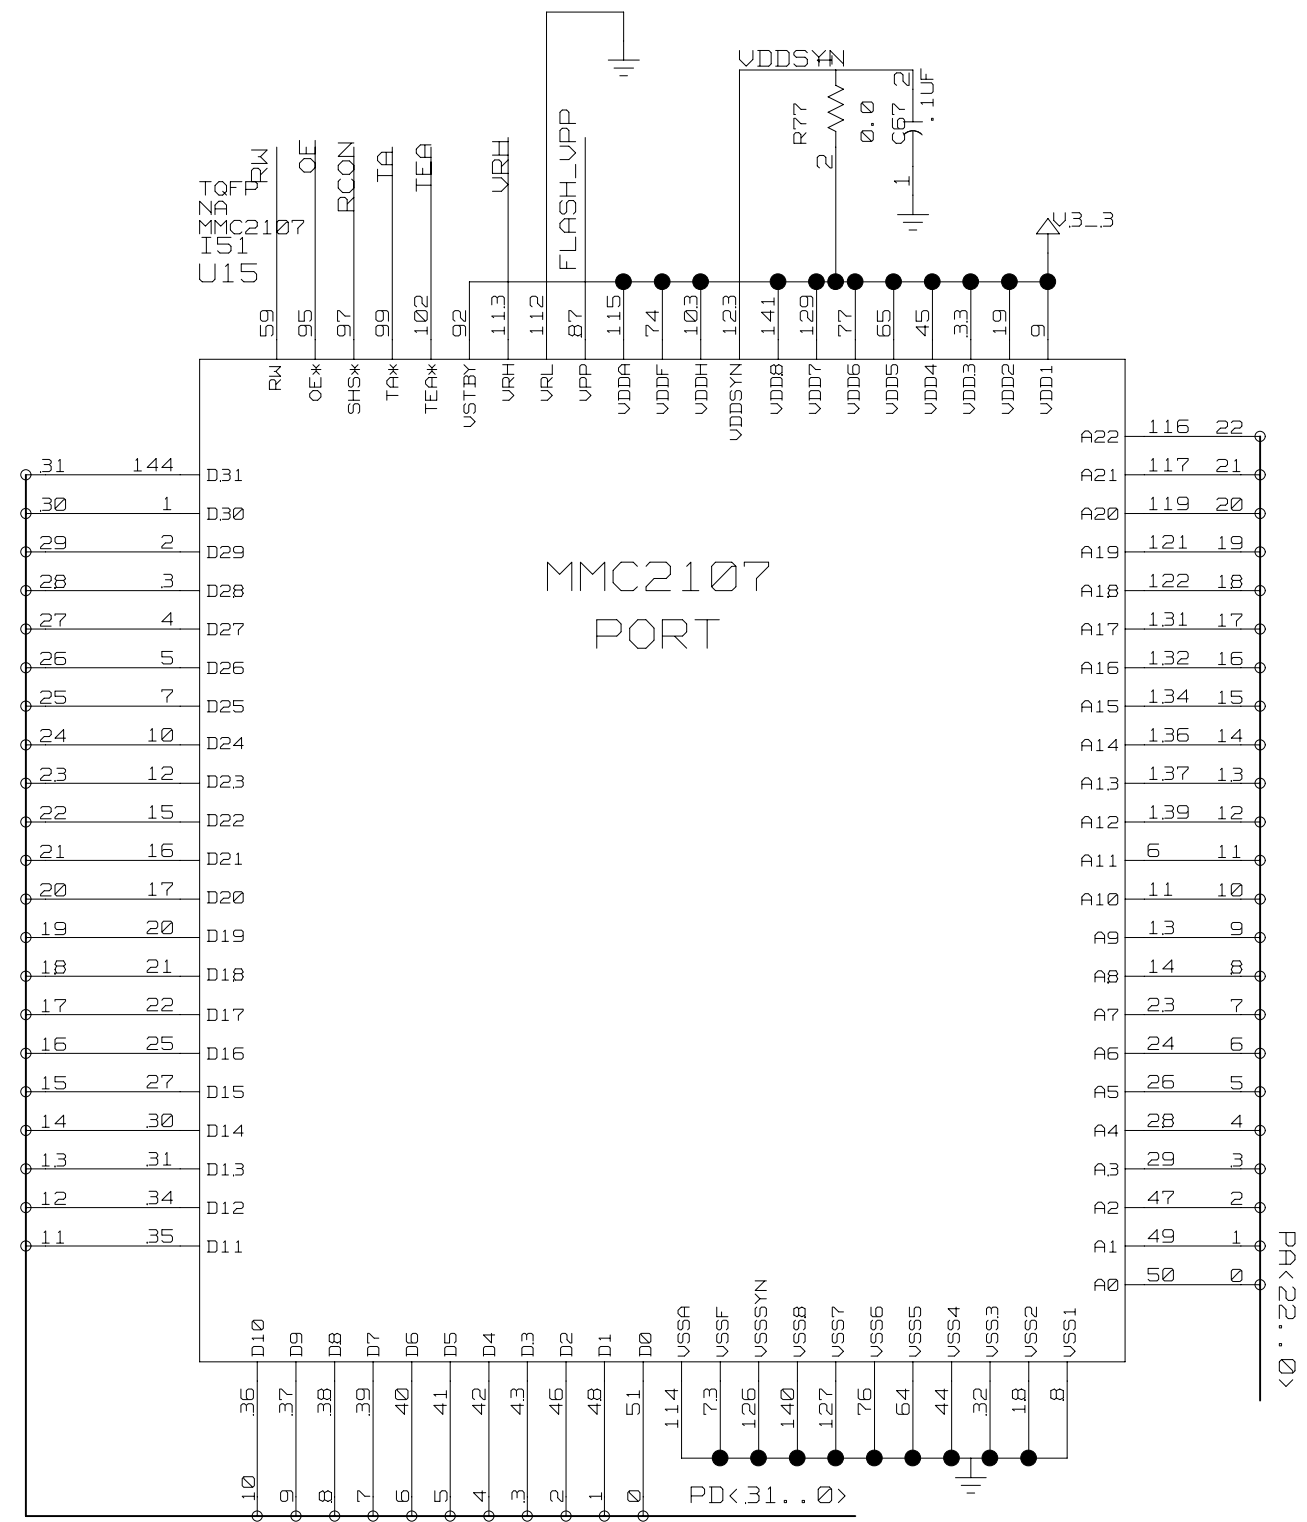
VDDSYN
R77
2
0.0
C67
2
.1UF
1
TQFP
ZA
MMC2107
I51
U15
RW
OE
RCON
TA
TEA
VRH
FLASH_VPP
V3_3
59
95
97
99
102
92
113
112
87
115
74
103
123
141
129
77
65
45
33
19
9
RW
OE*
SHS*
TA*
TEA*
VSTBY
VRH
VRL
VPP
VDDA
VDDF
VDDH
VDDSYN
VDD8
VDD7
VDD6
VDD5
VDD4
VDD3
VDD2
VDD1

| 31 | 144 | D31 |
|---|---|---|
| 30 | 1 | D30 |
| 29 | 2 | D29 |
| 28 | 3 | D28 |
| 27 | 4 | D27 |
| 26 | 5 | D26 |
| 25 | 7 | D25 |
| 24 | 10 | D24 |
| 23 | 12 | D23 |
| 22 | 15 | D22 |
| 21 | 16 | D21 |
| 20 | 17 | D20 |
| 19 | 20 | D19 |
| 18 | 21 | D18 |
| 17 | 22 | D17 |
| 16 | 25 | D16 |
| 15 | 27 | D15 |
| 14 | 30 | D14 |
| 13 | 31 | D13 |
| 12 | 34 | D12 |
| 11 | 35 | D11 |

MMC2107
PORT

| A22 | 116 | 22 |
|---|---|---|
| A21 | 117 | 21 |
| A20 | 119 | 20 |
| A19 | 121 | 19 |
| A18 | 122 | 18 |
| A17 | 131 | 17 |
| A16 | 132 | 16 |
| A15 | 134 | 15 |
| A14 | 136 | 14 |
| A13 | 137 | 13 |
| A12 | 139 | 12 |
| A11 | 6 | 11 |
| A10 | 11 | 10 |
| A9 | 13 | 9 |
| A8 | 14 | 8 |
| A7 | 23 | 7 |
| A6 | 24 | 6 |
| A5 | 26 | 5 |
| A4 | 28 | 4 |
| A3 | 29 | 3 |
| A2 | 47 | 2 |
| A1 | 49 | 1 |
| A0 | 50 | 0 |

PA<22..0>

D10 D9 D8 D7 D6 D5 D4 D3 D2 D1 D0 VSSA VSSF VSSSYN VSS8 VSS7 VSS6 VSS5 VSS4 VSS3 VSS2 VSS1
36 37 38 39 40 41 42 43 46 48 51 114 73 126 140 127 76 64 44 32 18 8
10 9 8 7 6 5 4 3 2 1 0
PD<31..0>